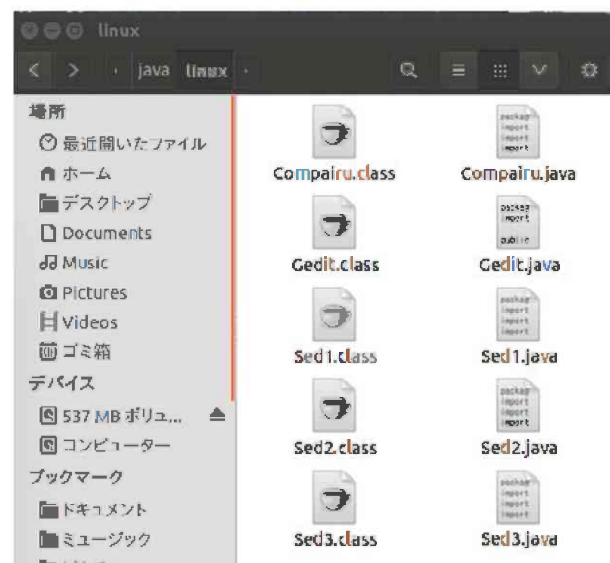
linux

java linux

場所
最近開いたファイル
ホーム
デスクトップ
Documents
Music
Pictures
Videos
ゴミ箱
デバイス
537 MB ボリュ...
コンピューター
ブックマーク
ドキュメント
ミュージック

Compairu.class
package import import import
Compairu.java
Gedit.class
package import public
Gedit.java
Sed1.class
package import import import
Sed1.java
Sed2.class
package import import import
Sed2.java
Sed3.class
package import import import
Sed3.java